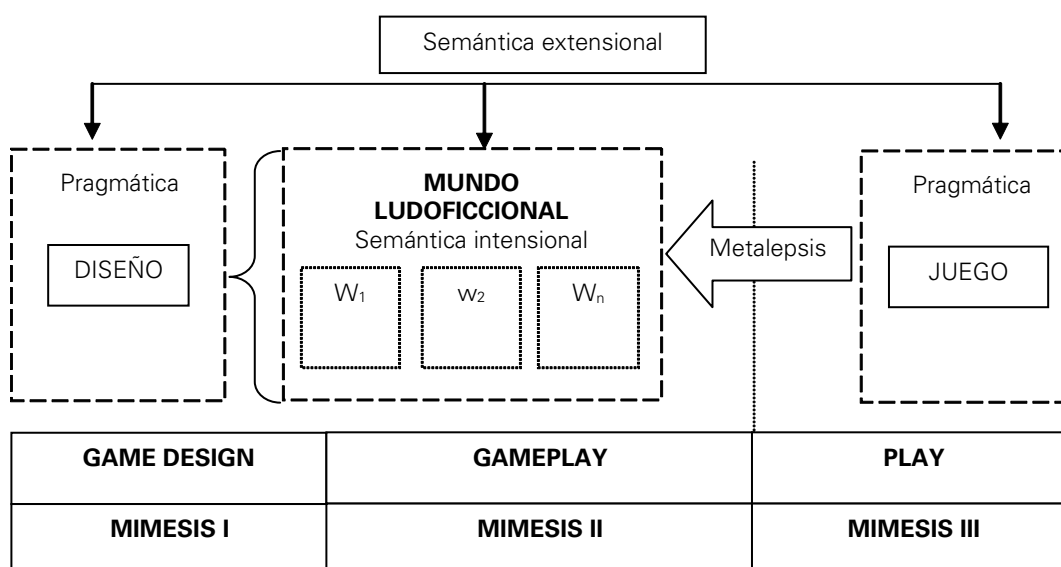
Semántica extensional

Pragmática

DISEÑO

**MUNDO LUDOFICCIONAL**
Semántica intensional

$W_1$ $w_2$ $W_n$

Metalepsis

Pragmática

JUEGO

| GAME DESIGN | GAMEPLAY | PLAY |
|---|---|---|
| MIMESIS I | MIMESIS II | MIMESIS III |